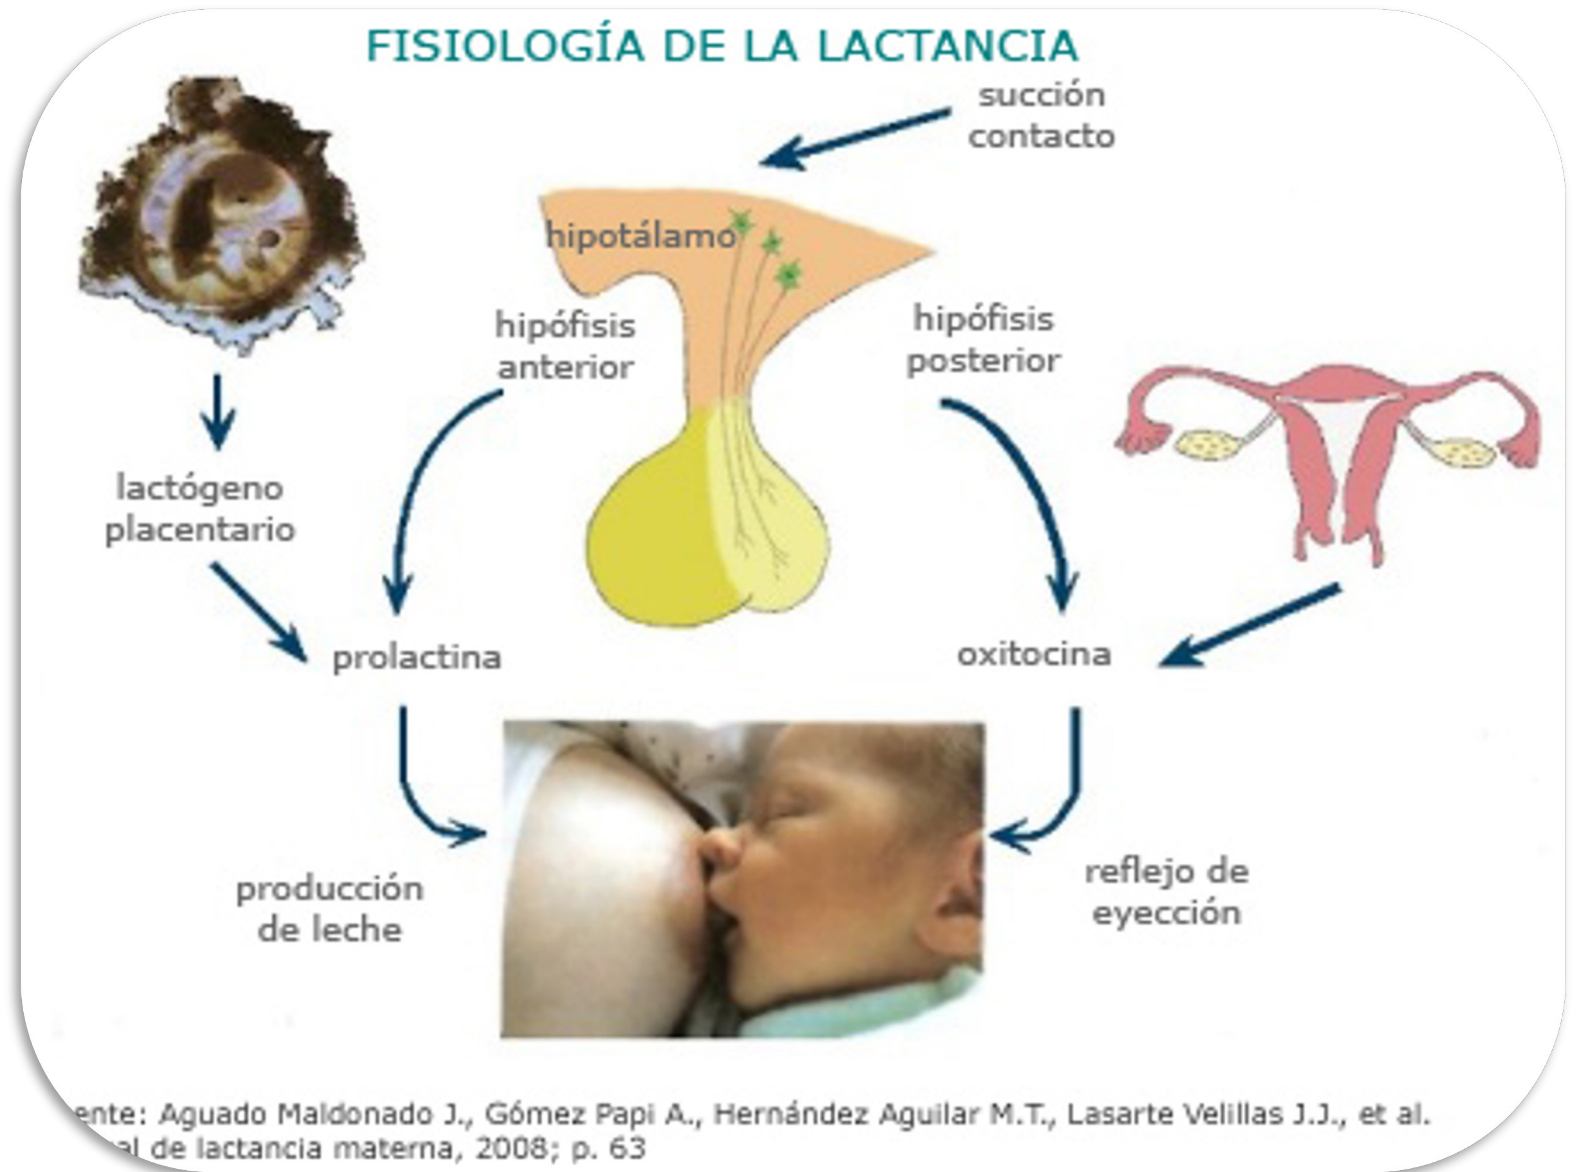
FISIOLOGÍA DE LA LACTANCIA

succión
contacto

hipotálamo

hipófisis
anterior

hipófisis
posterior

lactógeno
placentario

prolactina

oxitocina

producción
de leche

reflejo de
eyección

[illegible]ente: Aguado Maldonado J., Gómez Papi A., Hernández Aguilar M.T., Lasarte Velillas J.J., et al. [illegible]al de lactancia materna, 2008; p. 63